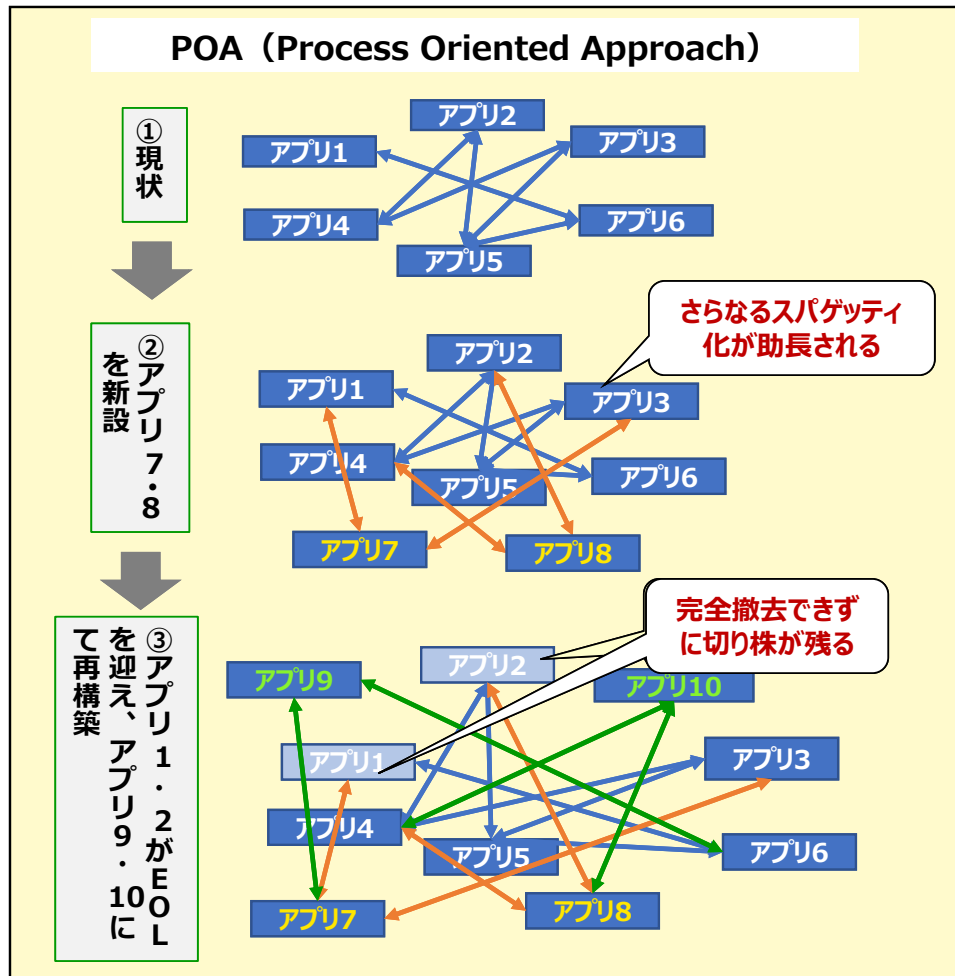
POA（Process Oriented Approach）

①現状

アプリ1
アプリ2
アプリ3
アプリ4
アプリ5
アプリ6

②アプリ7・8を新設

さらなるスパゲッティ化が助長される

アプリ1
アプリ2
アプリ3
アプリ4
アプリ5
アプリ6
アプリ7
アプリ8

③アプリ1・2がEOLを迎え、アプリ9・10にて再構築

完全撤去できずに切り株が残る

アプリ9
アプリ2
アプリ10
アプリ1
アプリ3
アプリ4
アプリ5
アプリ6
アプリ7
アプリ8